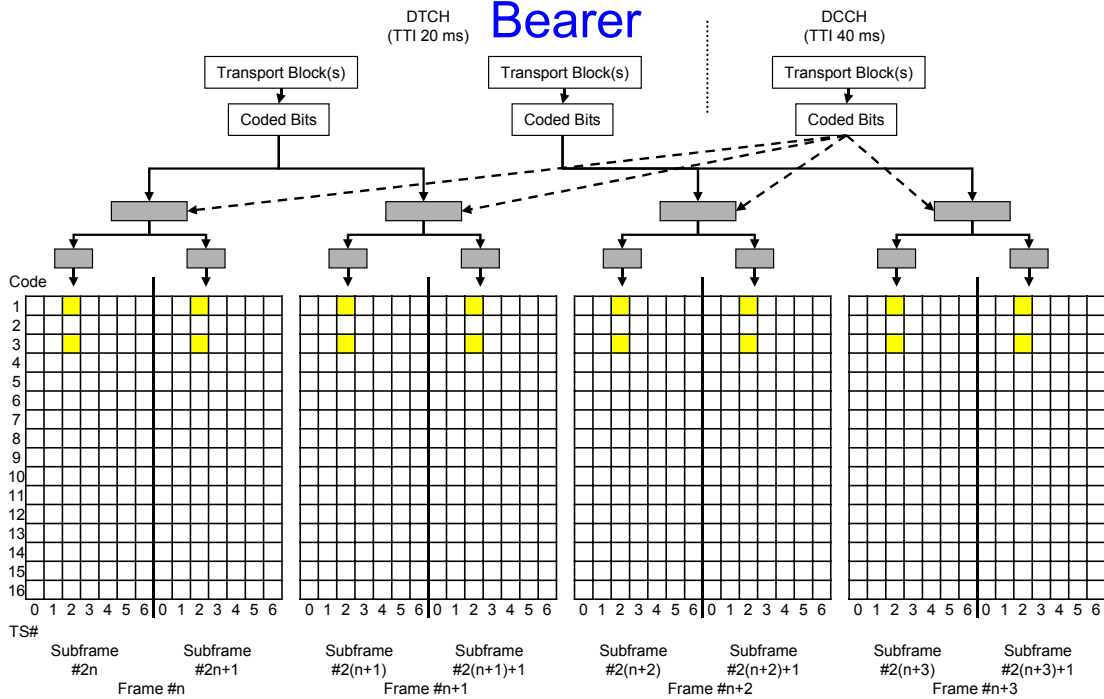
DTCH
(TTI 20 ms)

Bearer

DCCH
(TTI 40 ms)

Transport Block(s)
Coded Bits

Transport Block(s)
Coded Bits

Transport Block(s)
Coded Bits

Code
1
2
3
4
5
6
7
8
9
10
11
12
13
14
15
16

0 1 2 3 4 5 6 0 1 2 3 4 5 6
0 1 2 3 4 5 6 0 1 2 3 4 5 6
0 1 2 3 4 5 6 0 1 2 3 4 5 6
0 1 2 3 4 5 6 0 1 2 3 4 5 6

TS#

Subframe
#2n

Subframe
#2n+1

Frame #n

Subframe
#2(n+1)

Subframe
#2(n+1)+1

Frame #n+1

Subframe
#2(n+2)

Subframe
#2(n+2)+1

Frame #n+2

Subframe
#2(n+3)

Subframe
#2(n+3)+1

Frame #n+3